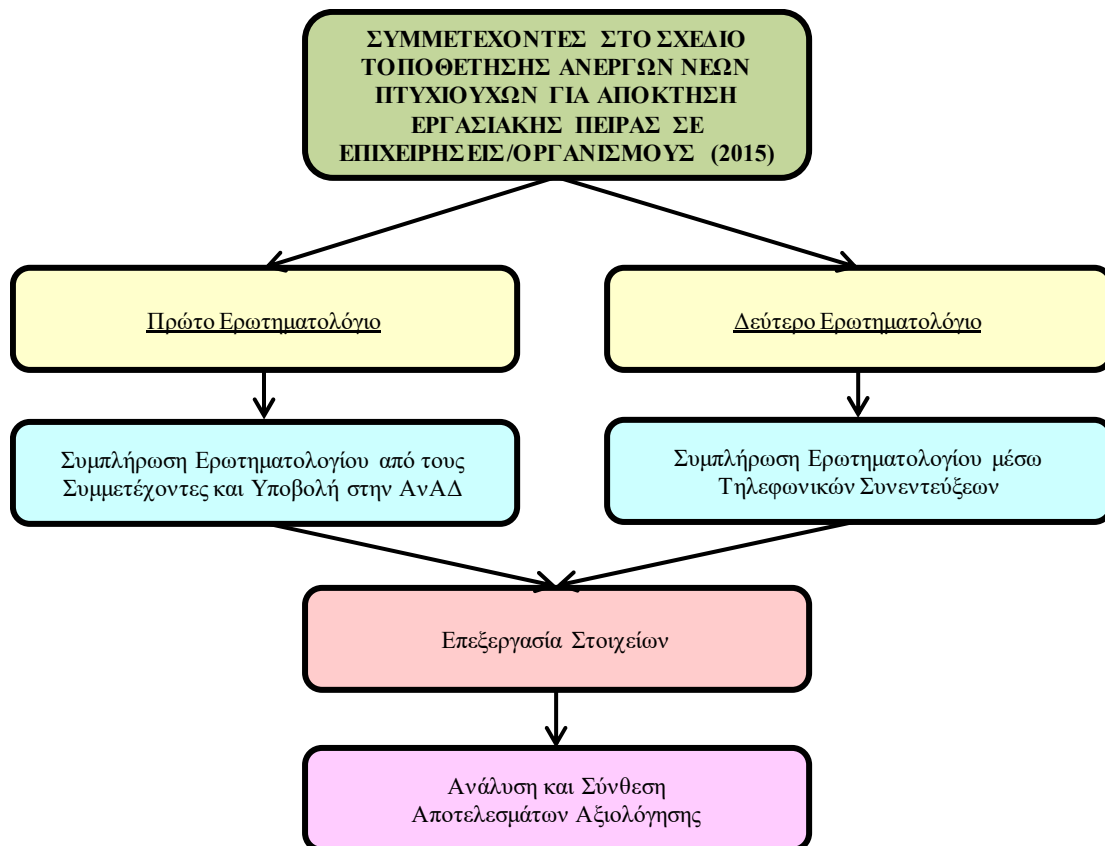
ΣΥΜΜΕΤΕΧΟΝΤΕΣ ΣΤΟ ΣΧΕΔΙΟ ΤΟΠΟΘΕΤΗΣΗΣ ΑΝΕΡΓΩΝ ΝΕΩΝ ΠΤΥΧΙΟΥΧΩΝ ΓΙΑ ΑΠΟΚΤΗΣΗ ΕΡΓΑΣΙΑΚΗΣ ΠΕΙΡΑΣ ΣΕ ΕΠΙΧΕΙΡΗΣΕΙΣ/ΟΡΓΑΝΙΣΜΟΥΣ (2015)

Πρώτο Ερωτηματολόγιο

Δεύτερο Ερωτηματολόγιο

Συμπλήρωση Ερωτηματολογίου από τους Συμμετέχοντες και Υποβολή στην ΑνΑΔ

Συμπλήρωση Ερωτηματολογίου μέσω Τηλεφωνικών Συνεντεύξεων

Επεξεργασία Στοιχείων

Ανάλυση και Σύνθεση Αποτελεσμάτων Αξιολόγησης